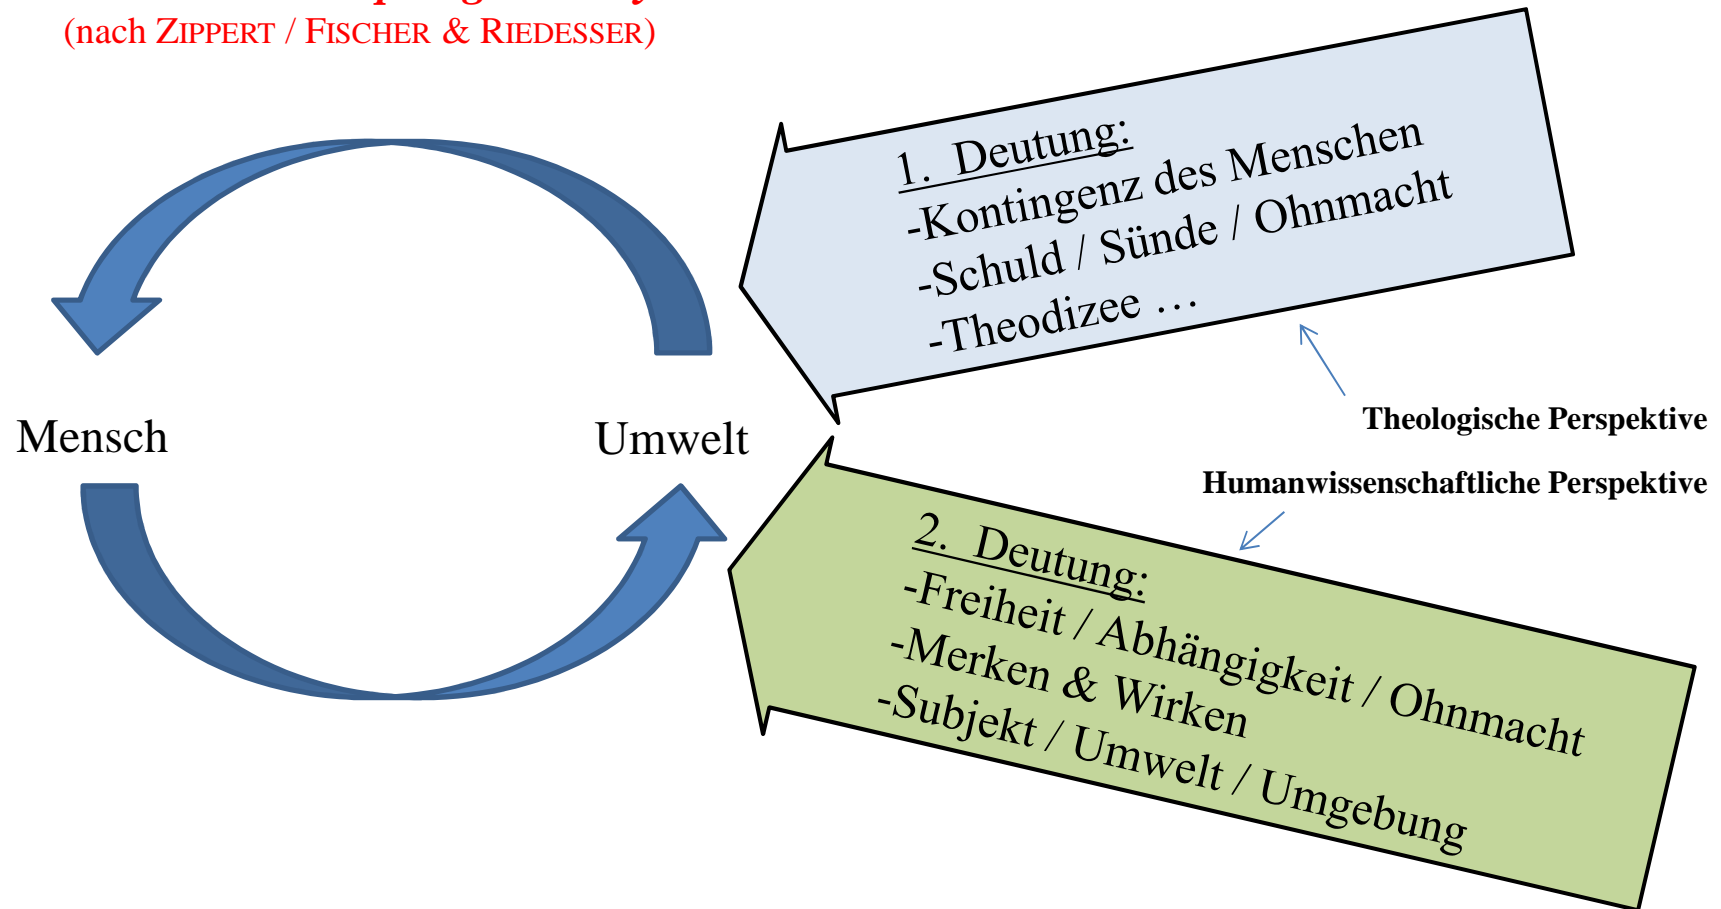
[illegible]
(nach ZIPPERT / FISCHER & RIEDESSER)

1. Deutung:
-Kontingenz des Menschen
-Schuld / Sünde / Ohnmacht
-Theodizee …

Mensch

Umwelt

Theologische Perspektive

Humanwissenschaftliche Perspektive

2. Deutung:
-Freiheit / Abhängigkeit / Ohnmacht
-Merken & Wirken
-Subjekt / Umwelt / Umgebung